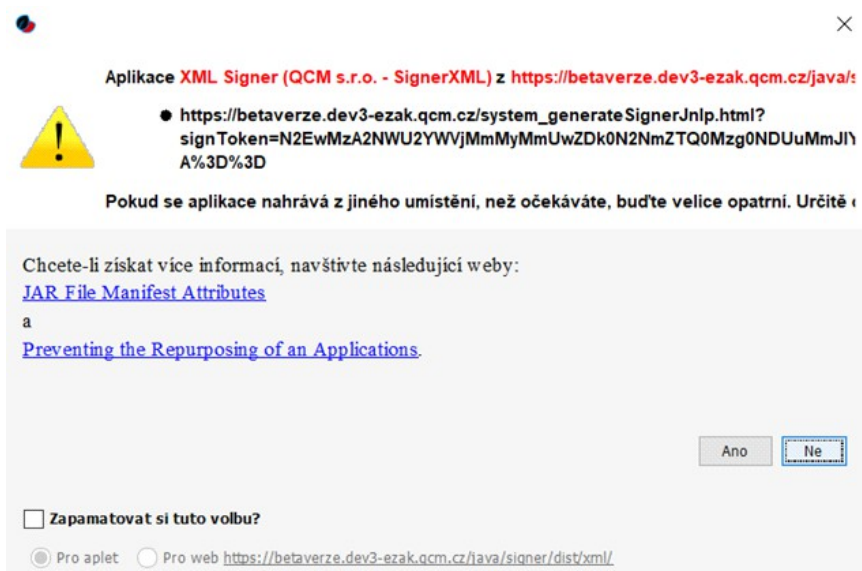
Aplikace XML Signer (QCM s.r.o. - SignerXML) z https://betaverze.dev3-ezak.qcm.cz/java/s

- https://betaverze.dev3-ezak.qcm.cz/system_generateSignerJnlp.html?signToken=N2EwMzA2NWU2YWVjMmMyMmUwZDk0N2NmZTQ0Mzg0NDUuMmJlY A%3D%3D

Pokud se aplikace nahrává z jiného umístění, než očekáváte, buďte velice opatrní. Určitě

Chcete-li získat více informací, navštivte následující weby:
JAR File Manifest Attributes
a
Preventing the Repurposing of an Applications.

Ano
Ne

Zapamatovat si tuto volbu?

Pro aplet
Pro web https://betaverze.dev3-ezak.qcm.cz/java/signer/dist/xml/